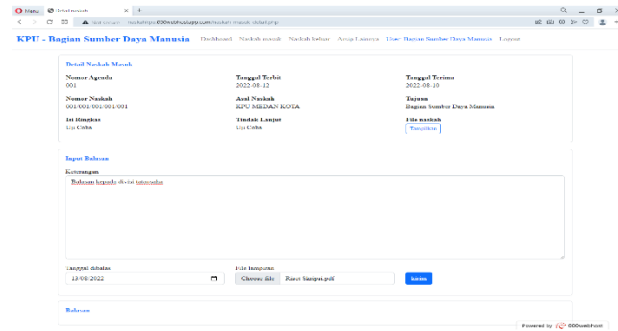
Menu Detail naskah × +

Not secure naskahipa.000webhostapp.com/naskah masuk detail.php

KPU - Bagian Sumber Daya Manusia Dashboard Naskah masuk Naskah keluar Arsip Lainnya User: Bagian Sumber Daya Manusia Logout

Detail Naskah Masuk

Nomor Agenda
001

Tanggal Terbit
2022-08-12

Tanggal Terima
2022-08-10

Nomor Naskah
001/001/001/001/001

Asal Naskah
KPU MEDAN KOTA

Tujuan
Bagian Sumber Daya Manusia

Isi Ringkas
Uji Coba

Tindak Lanjut
Uji Coba

File naskah
Tampilkan

Input Balasan

Keterangan

Balasan kepada di-isi tatausaha

Tanggal dibalas
13/08/2022

File lampiran
Choose file Rasut biaspn.pdf

kirim

Balasan

Powered by 000webhost